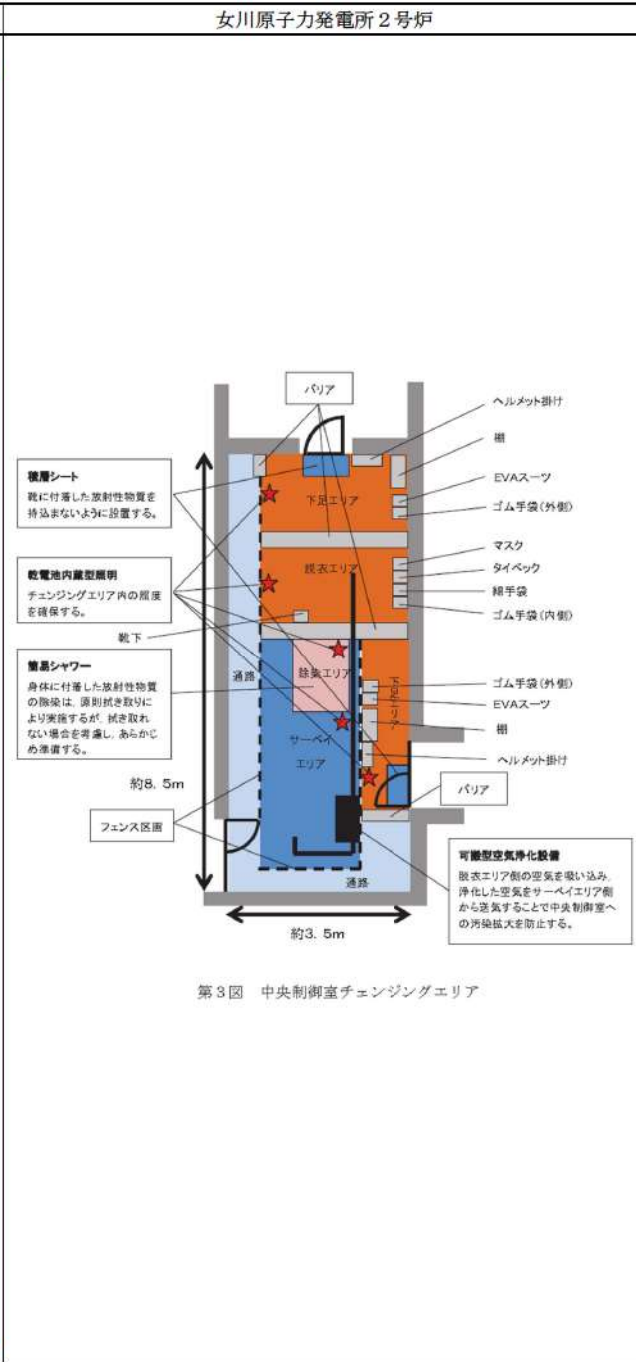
女川原子力発電所２号炉

バリア

ヘルメット掛け

棚

EVAスーツ

ゴム手袋（外側）

マスク

タイベック

綿手袋

ゴム手袋（内側）

積層シート

靴に付着した放射性物質を持込まないように設置する。

下足エリア

乾電池内蔵型照明

チェンジングエリア内の照度を確保する。

脱衣エリア

靴下

簡易シャワー

身体に付着した放射性物質の除染は，原則拭き取りにより実施するが，拭き取れない場合を考慮し，あらかじめ準備する。

通路

除染エリア

サーベイエリア

ゴム手袋（外側）

EVAスーツ

棚

ヘルメット掛け

約8．5m

バリア

フェンス区画

可搬型空気浄化設備

脱衣エリア側の空気を吸い込み，浄化した空気をサーベイエリア側から送気することで中央制御室への汚染拡大を防止する。

通路

約3．5m

第３図　中央制御室チェンジングエリア